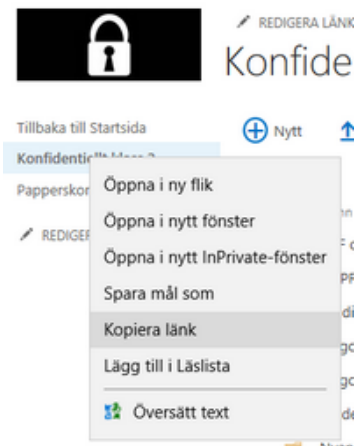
REDIGERA LÄNK

Konfide

Tillbaka till Startsida

Konfidentiellt klass 2

Papperskor

REDIGER

Nytt

Öppna i ny flik
Öppna i nytt fönster
Öppna i nytt InPrivate-fönster
Spara mål som
Kopiera länk
Lägg till i Läslista
Översätt text